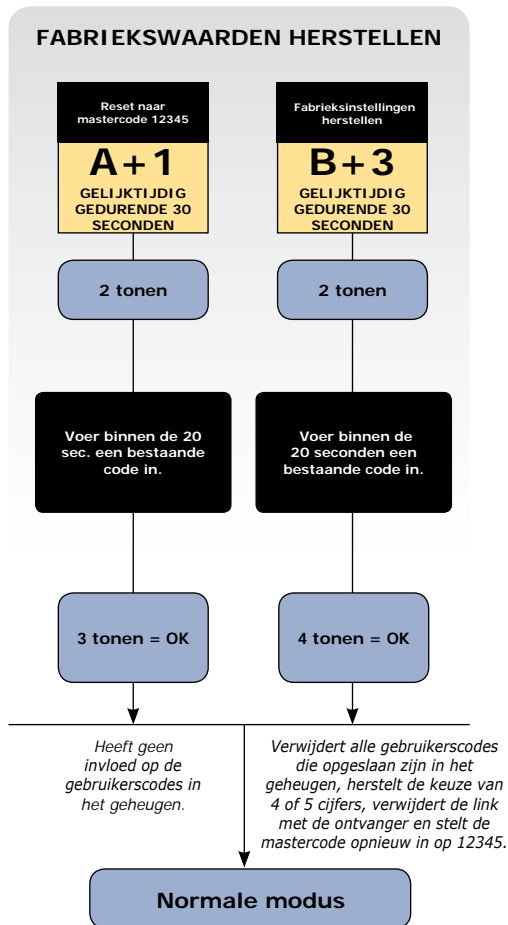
FABRIEKSWAARDEN HERSTELLEN

Reset naar mastercode 12345

A+1

GELIJKTIJDIG GEDURENDE 30 SECONDEN

2 tonen

Voer binnen de 20 sec. een bestaande code in.

3 tonen = OK

Heeft geen invloed op de gebruikerscodes in het geheugen.

Fabrieksinstellingen herstellen

B+3

GELIJKTIJDIG GEDURENDE 30 SECONDEN

2 tonen

Voer binnen de 20 seconden een bestaande code in.

4 tonen = OK

Verwijdert alle gebruikerscodes die opgeslaan zijn in het geheugen, herstelt de keuze van 4 of 5 cijfers, verwijdert de link met de ontvanger en stelt de mastercode opnieuw in op 12345.

Normale modus